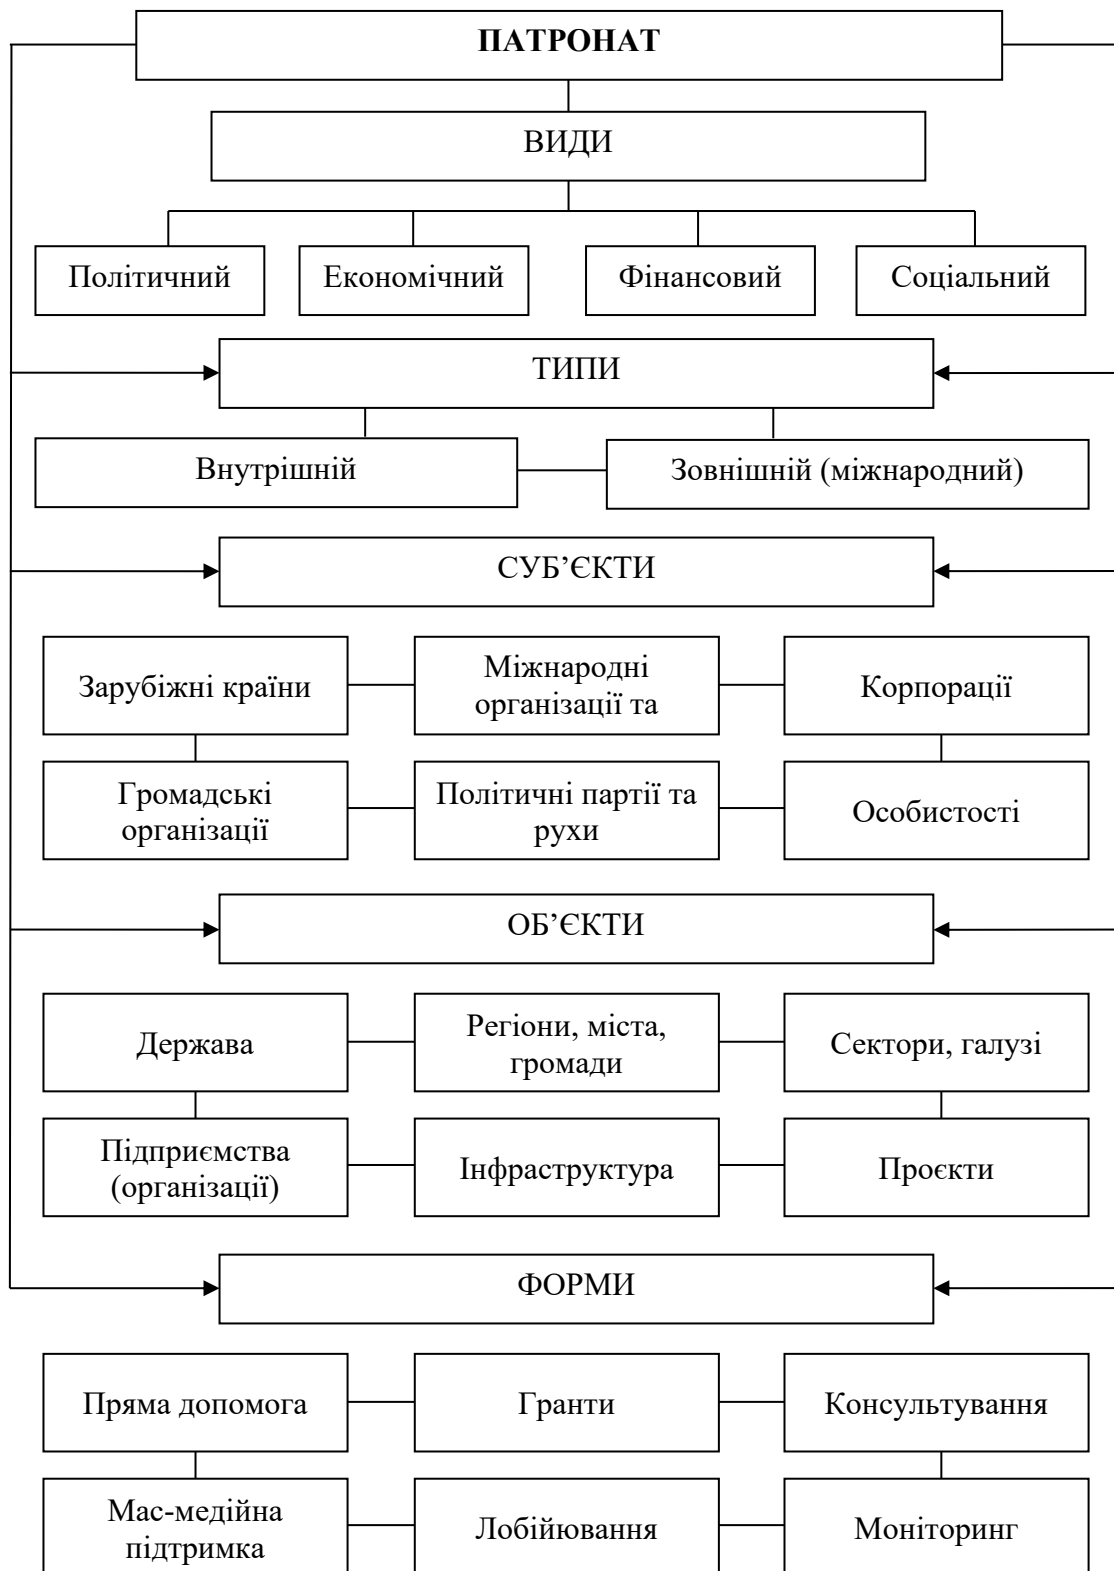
ПАТРОНАТ

ВИДИ

Політичний

Економічний

Фінансовий

Соціальний

ТИПИ

Внутрішній

Зовнішній (міжнародний)

СУБ'ЄКТИ

Зарубіжні країни

Міжнародні організації та

Корпорації

Громадські організації

Політичні партії та рухи

Особистості

ОБ'ЄКТИ

Держава

Регіони, міста, громади

Сектори, галузі

Підприємства (організації)

Інфраструктура

Проєкти

ФОРМИ

Пряма допомога

Гранти

Консультування

Мас-медійна підтримка

Лобіювання

Моніторинг